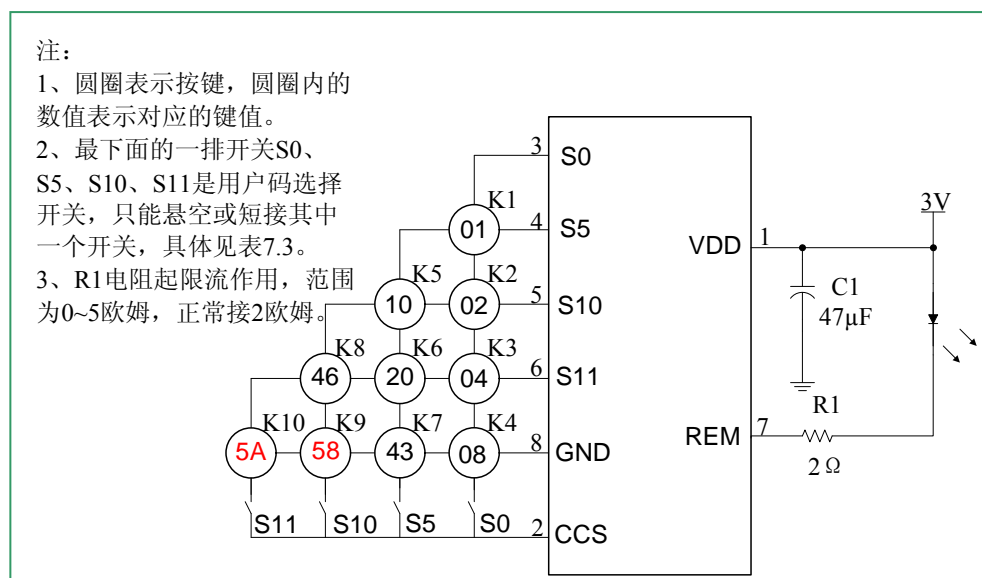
注：
1、圆圈表示按键，圆圈内的数值表示对应的键值。
2、最下面的一排开关S0、S5、S10、S11是用户码选择开关，只能悬空或短接其中一个开关，具体见表7.3。
3、R1电阻起限流作用，范围为0~5欧姆，正常接2欧姆。

3 S0
K1
01
4 S5
K5 K2
10 02
5 S10
K8 K6 K3
46 20 04
6 S11
K10 K9 K7 K4
5A 58 43 08
8 GND
S11 S10 S5 S0
2 CCS
VDD 1
3V
C1
47μF
R1
REM 7
2 Ω